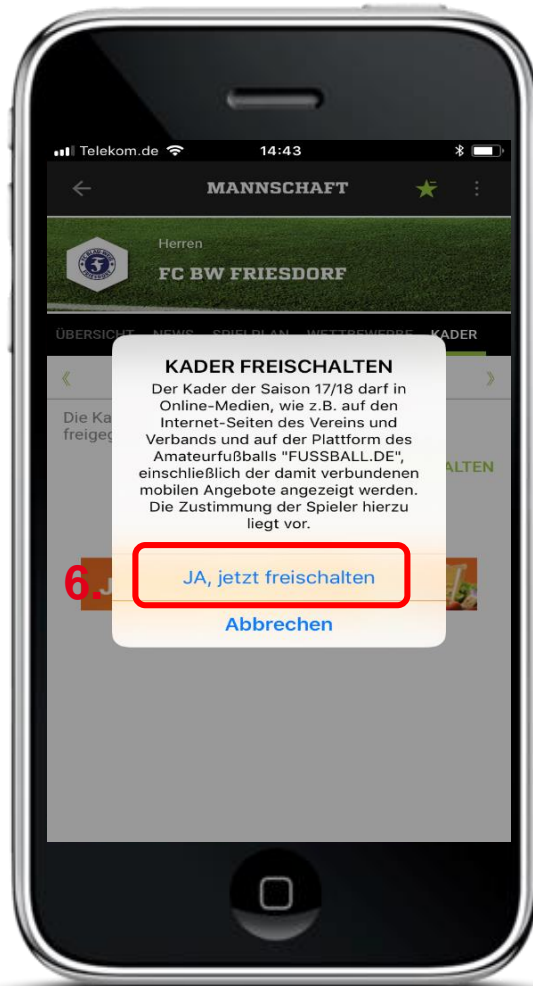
Telekom.de 14:43

MANNSCHAFT

Herren

FC BW FRIESDORF

ÜBERSICHT NEWS SPIELPLAN WETTBEWERBE KADER

«

»

Die Ka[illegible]
freigeg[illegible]

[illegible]ALTEN

KADER FREISCHALTEN

Der Kader der Saison 17/18 darf in Online-Medien, wie z.B. auf den Internet-Seiten des Vereins und Verbands und auf der Plattform des Amateurfußballs "FUSSBALL.DE", einschließlich der damit verbundenen mobilen Angebote angezeigt werden. Die Zustimmung der Spieler hierzu liegt vor.

6.

JA, jetzt freischalten

Abbrechen